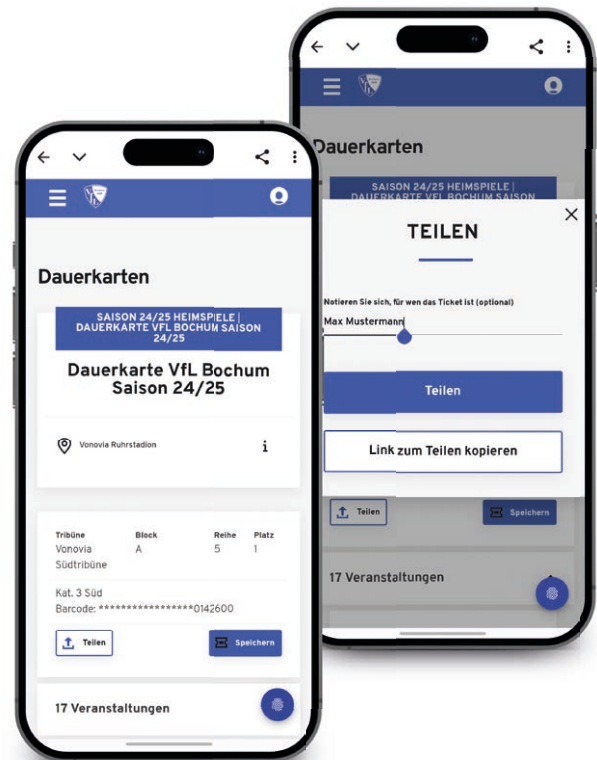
Dauerkarten

SAISON 24/25 HEIMSPIELE | DAUERKARTE VFL BOCHUM SAISON 24/25

Dauerkarte VfL Bochum Saison 24/25

Vonovia Ruhrstadion

i

| Tribüne | Block | Reihe | Platz |
|---|---|---|---|
| Vonovia Südtribüne | A | 5 | 1 |

Kat. 3 Süd
Barcode: ****************0142600

Teilen

Speichern

17 Veranstaltungen

Dauerkarten

SAISON 24/25 HEIMSPIELE | DAUERKARTE VFL BOCHUM SAISON

TEILEN

Notieren Sie sich, für wen das Ticket ist (optional)

Max Mustermann

Teilen

Link zum Teilen kopieren

Teilen

Speichern

17 Veranstaltungen